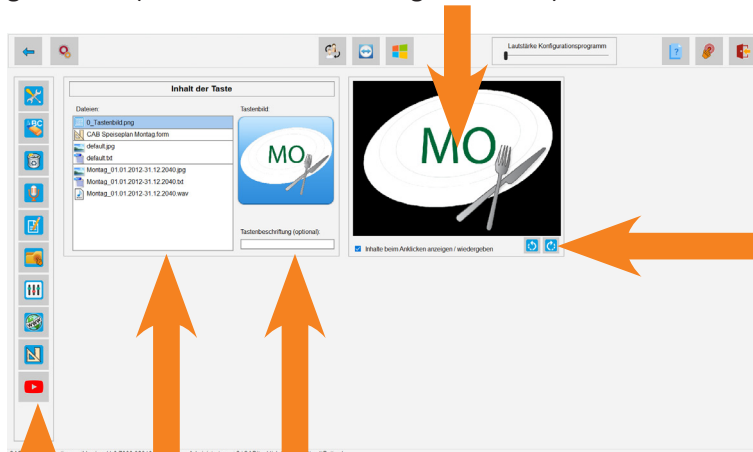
Lautstärke Konfigurationsprogramm

Inhalt der Taste

Dateien:

0_Tastenbild.png
CAB Speiseplan Montag.form
default.jpg
default.txt
Montag_01.01.2012-31.12.2040.jpg
Montag_01.01.2012-31.12.2040.txt
Montag_01.01.2012-31.12.2040.wav

Tastenbild:

MO

Tastenbeschriftung (optional):

MO

Inhalte beim Anklicken anzeigen / wiedergeben